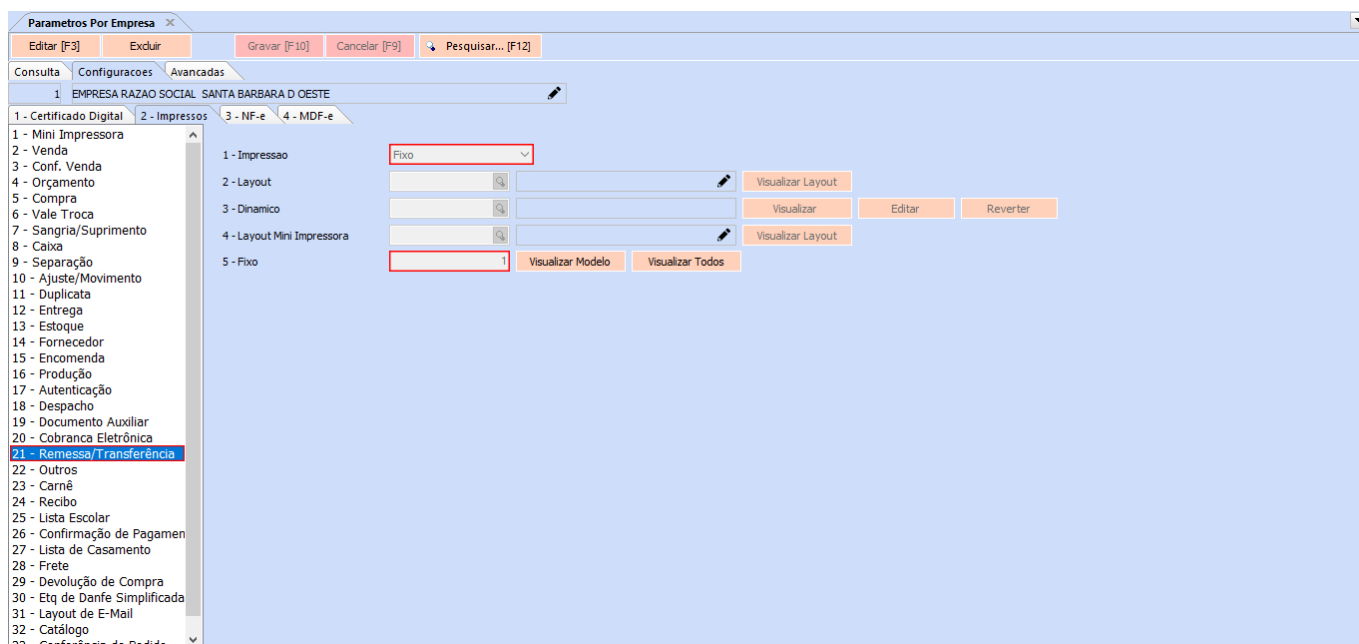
Parametros Por Empresa ×

Editar [F3] Excluir Gravar [F10] Cancelar [F9] Pesquisar... [F12]

Consulta Configuracoes Avancadas

1 EMPRESA RAZAO SOCIAL SANTA BARBARA D OESTE

1 - Certificado Digital 2 - Impressos 3 - NF-e 4 - MDF-e

1 - Mini Impressora
2 - Venda
3 - Conf. Venda
4 - Orçamento
5 - Compra
6 - Vale Troca
7 - Sangria/Suprimento
8 - Caixa
9 - Separação
10 - Ajuste/Movimento
11 - Duplicata
12 - Entrega
13 - Estoque
14 - Fornecedor
15 - Encomenda
16 - Produção
17 - Autenticação
18 - Despacho
19 - Documento Auxiliar
20 - Cobranca Eletrônica
21 - Remessa/Transferência
22 - Outros
23 - Carnê
24 - Recibo
25 - Lista Escolar
26 - Confirmação de Pagamen
27 - Lista de Casamento
28 - Frete
29 - Devolução de Compra
30 - Etq de Danfe Simplificada
31 - Layout de E-Mail
32 - Catálogo
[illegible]

1 - Impressao Fixo
2 - Layout Visualizar Layout
3 - Dinamico Visualizar Editar Reverter
4 - Layout Mini Impressora Visualizar Layout
5 - Fixo 1 Visualizar Modelo Visualizar Todos